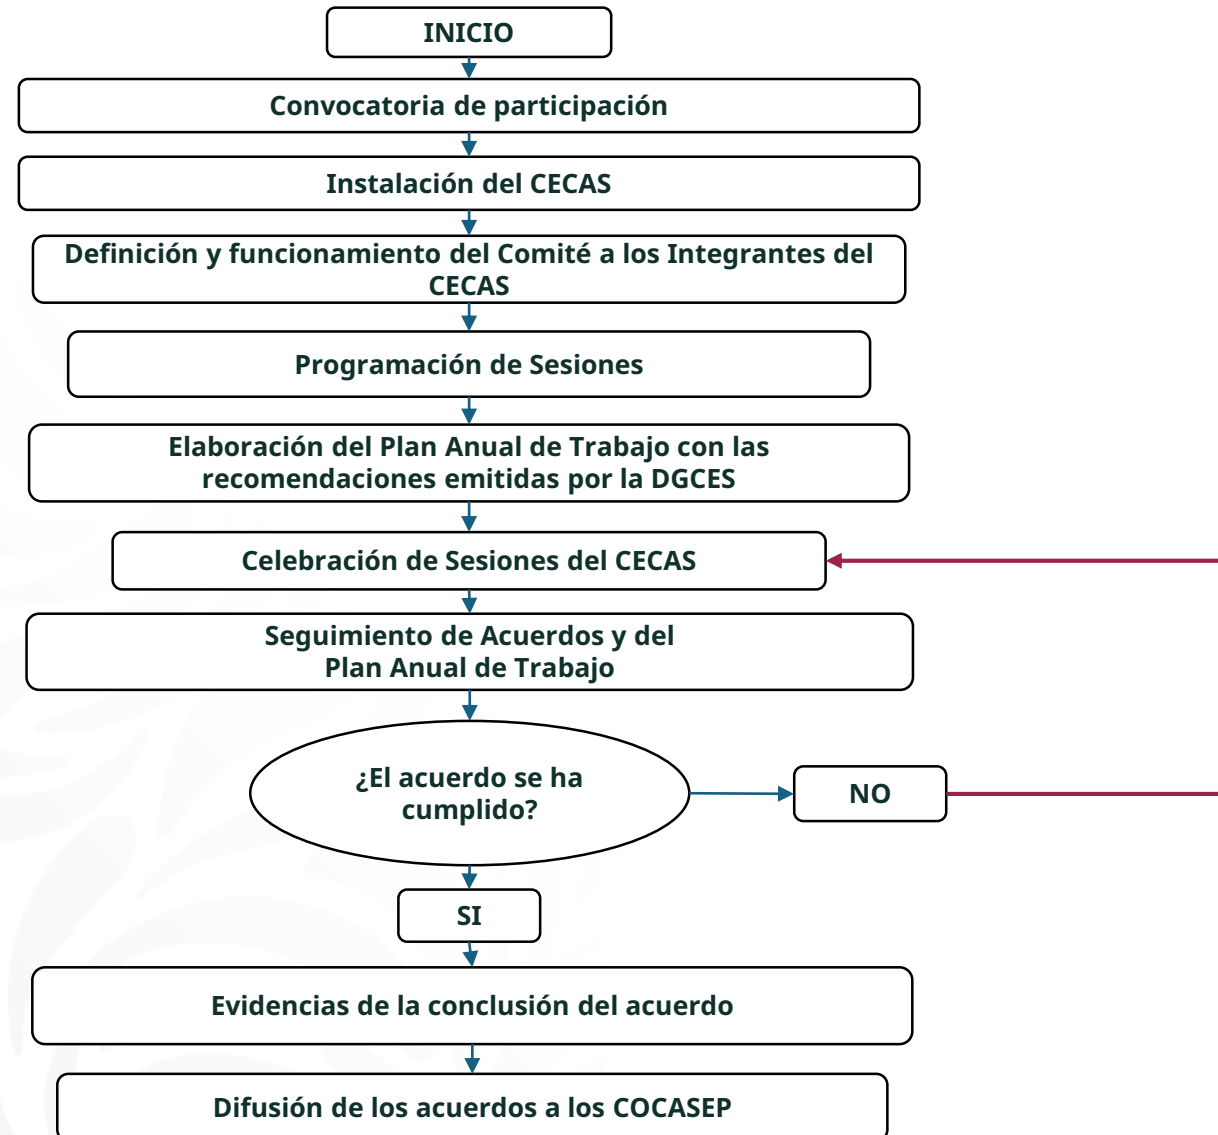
INICIO

Convocatoria de participación

Instalación del CECAS

Definición y funcionamiento del Comité a los Integrantes del CECAS

Programación de Sesiones

Elaboración del Plan Anual de Trabajo con las recomendaciones emitidas por la DGCES

Celebración de Sesiones del CECAS

Seguimiento de Acuerdos y del Plan Anual de Trabajo

¿El acuerdo se ha cumplido?

NO

SI

Evidencias de la conclusión del acuerdo

Difusión de los acuerdos a los COCASEP